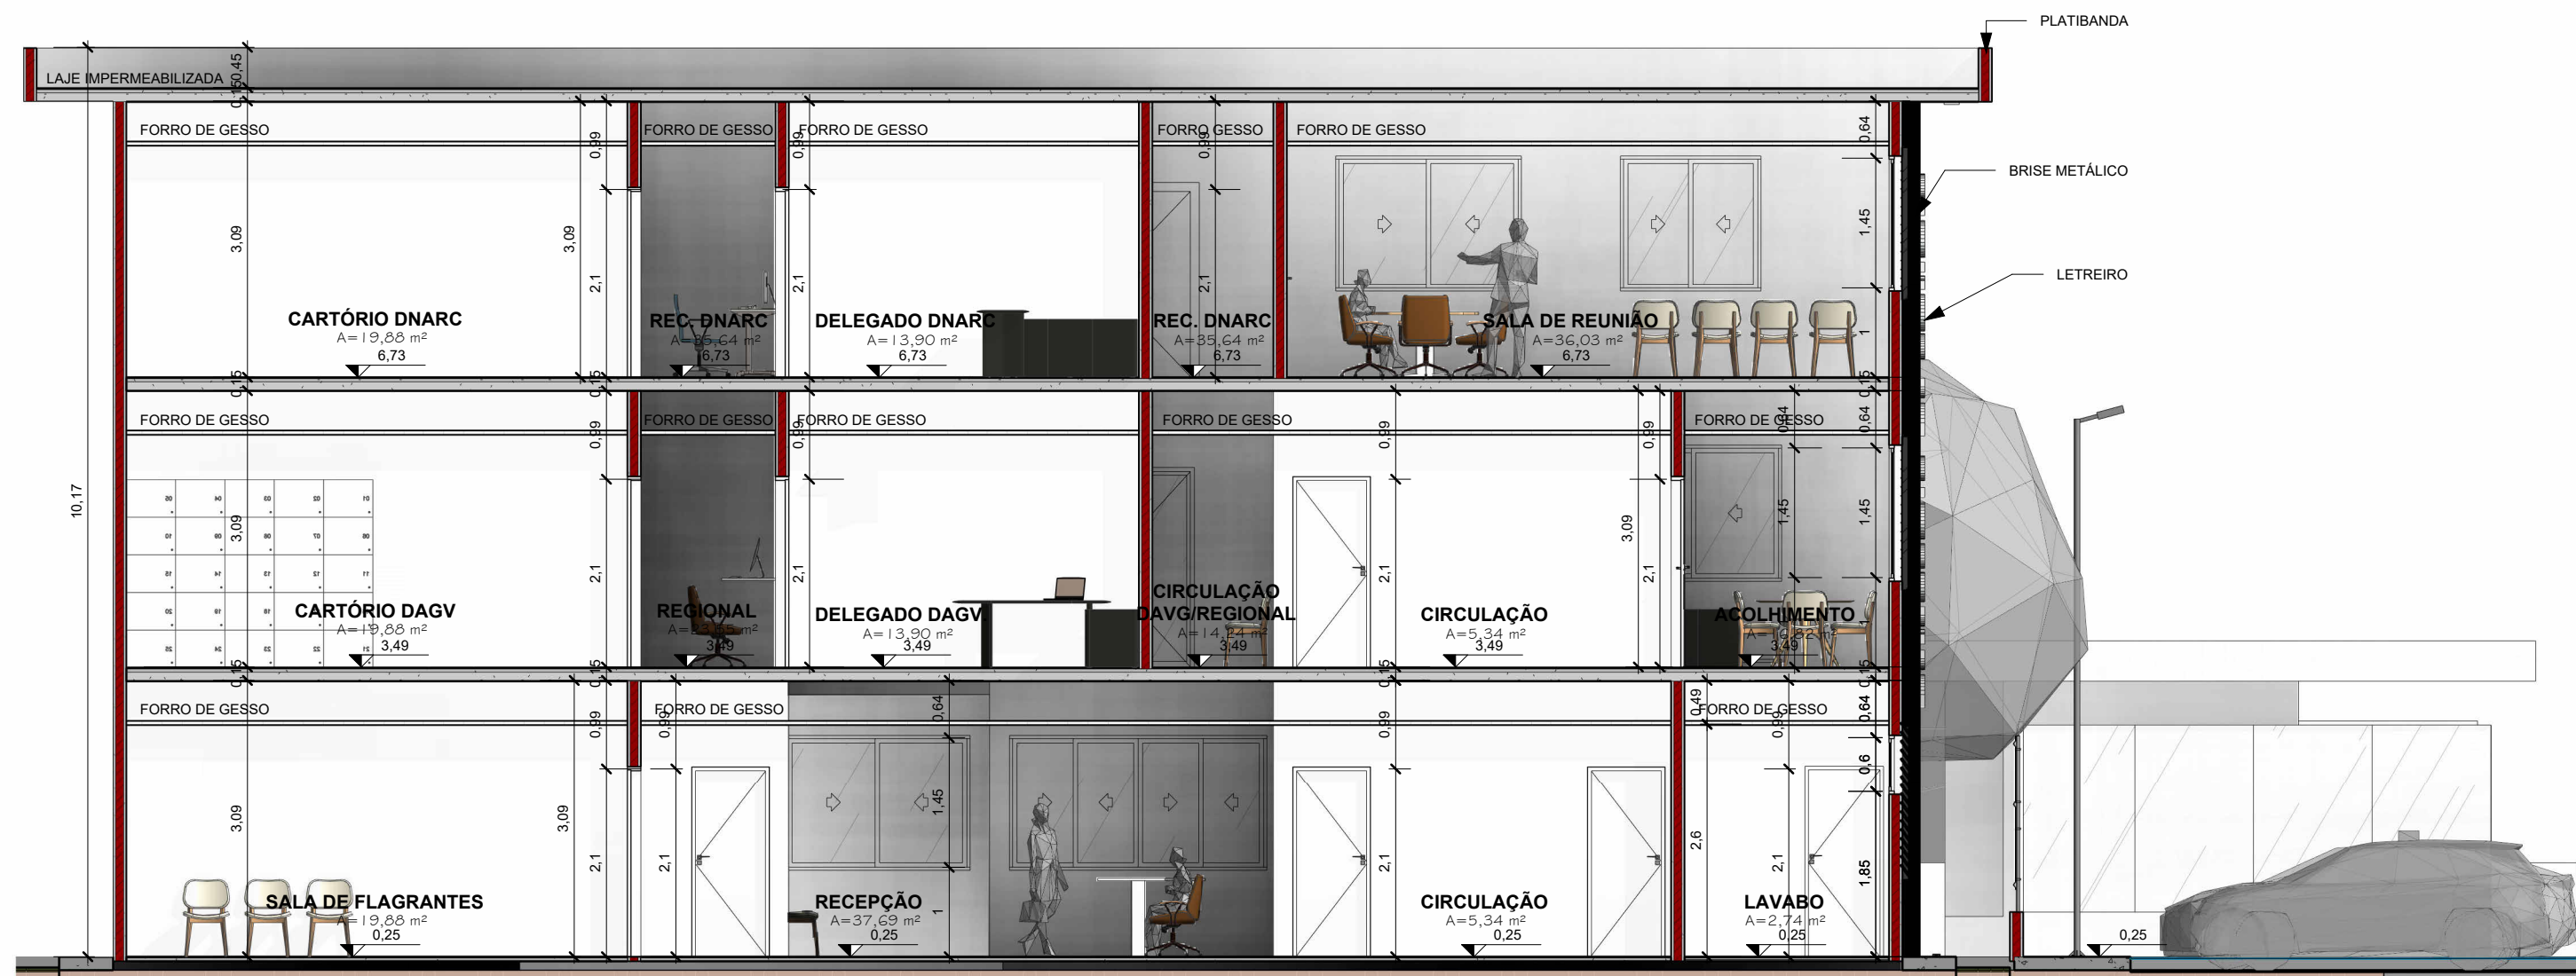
PLATIBANDA

LAJE IMPERMEABILIZADA

0,45

0,15

BRISE METÁLICO

LETREIRO

FORRO DE GESSO

0,99

FORRO DE GESSO

FORRO DE GESSO

0,99

FORRO GESSO

0,99

FORRO DE GESSO

0,64

3,09

3,09

2,1

2,1

2,1

1,45

CARTÓRIO DNARC
A= 19,88 m²
6,73

REC. DNARC
A=35,64 m²
6,73

DELEGADO DNARC
A= 13,90 m²
6,73

REC. DNARC
A=35,64 m²
6,73

SALA DE REUNIÃO
A=36,03 m²
6,73

1

0,15

0,15

0,15

FORRO DE GESSO

0,99

FORRO DE GESSO

FORRO DE GESSO

0,99

FORRO DE GESSO

0,99

0,99

FORRO DE GESSO

0,64

10,17

3,09

2,1

2,1

3,09

2,1

2,1

1,45

1,45

CARTÓRIO DAGV
A= 19,88 m²
3,49

REGIONAL
A= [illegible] m²
3,49

DELEGADO DAGV
A= 13,90 m²
3,49

CIRCULAÇÃO
DAVG/REGIONAL
A= 14,24 m²
3,49

CIRCULAÇÃO
A=5,34 m²
3,49

ACOLHIMENTO
A= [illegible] m²
3,49

0,15

0,15

0,15

0,15

FORRO DE GESSO

0,99

FORRO DE GESSO

0,99

0,64

0,99

0,49

FORRO DE GESSO

0,99

0,64

0,6

3,09

3,09

2,1

2,1

1,45

2,1

2,6

2,1

1,85

SALA DE FLAGRANTES
A= 19,88 m²
0,25

RECEPÇÃO
A=37,69 m²
0,25

1

CIRCULAÇÃO
A=5,34 m²
0,25

LAVABO
A=2,74 m²
0,25

0,25